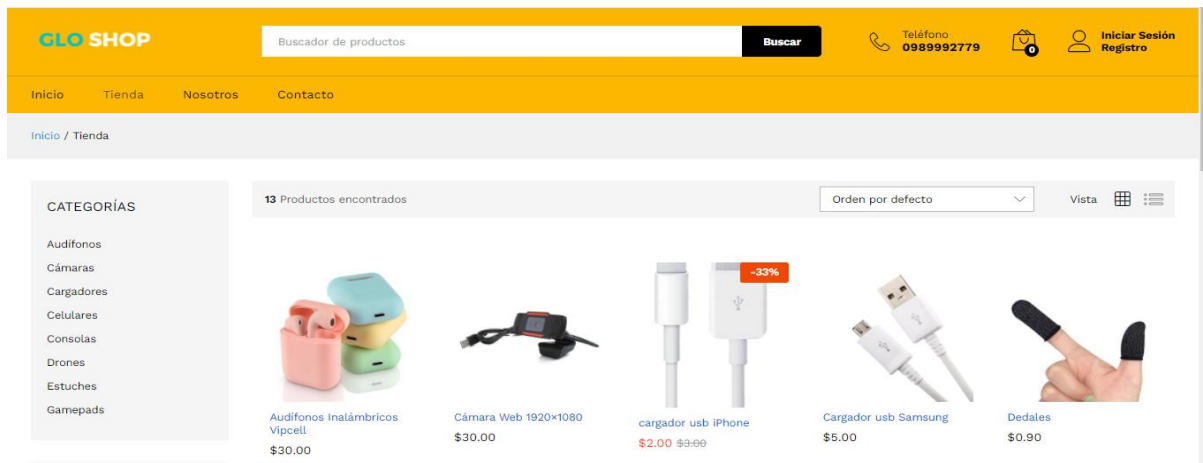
GLO SHOP

Buscador de productos
Buscar

Teléfono
0989992779

0

Iniciar Sesión
Registro

Inicio Tienda Nosotros Contacto

Inicio / Tienda

CATEGORÍAS

Audífonos
Cámaras
Cargadores
Celulares
Consolas
Drones
Estuches
Gamepads

13 Productos encontrados

Orden por defecto

Vista

Audífonos Inalámbricos Vipcell
$30.00

Cámara Web 1920×1080
$30.00

-33%
cargador usb iPhone
$2.00 $3.00

Cargador usb Samsung
$5.00

Dedales
$0.90